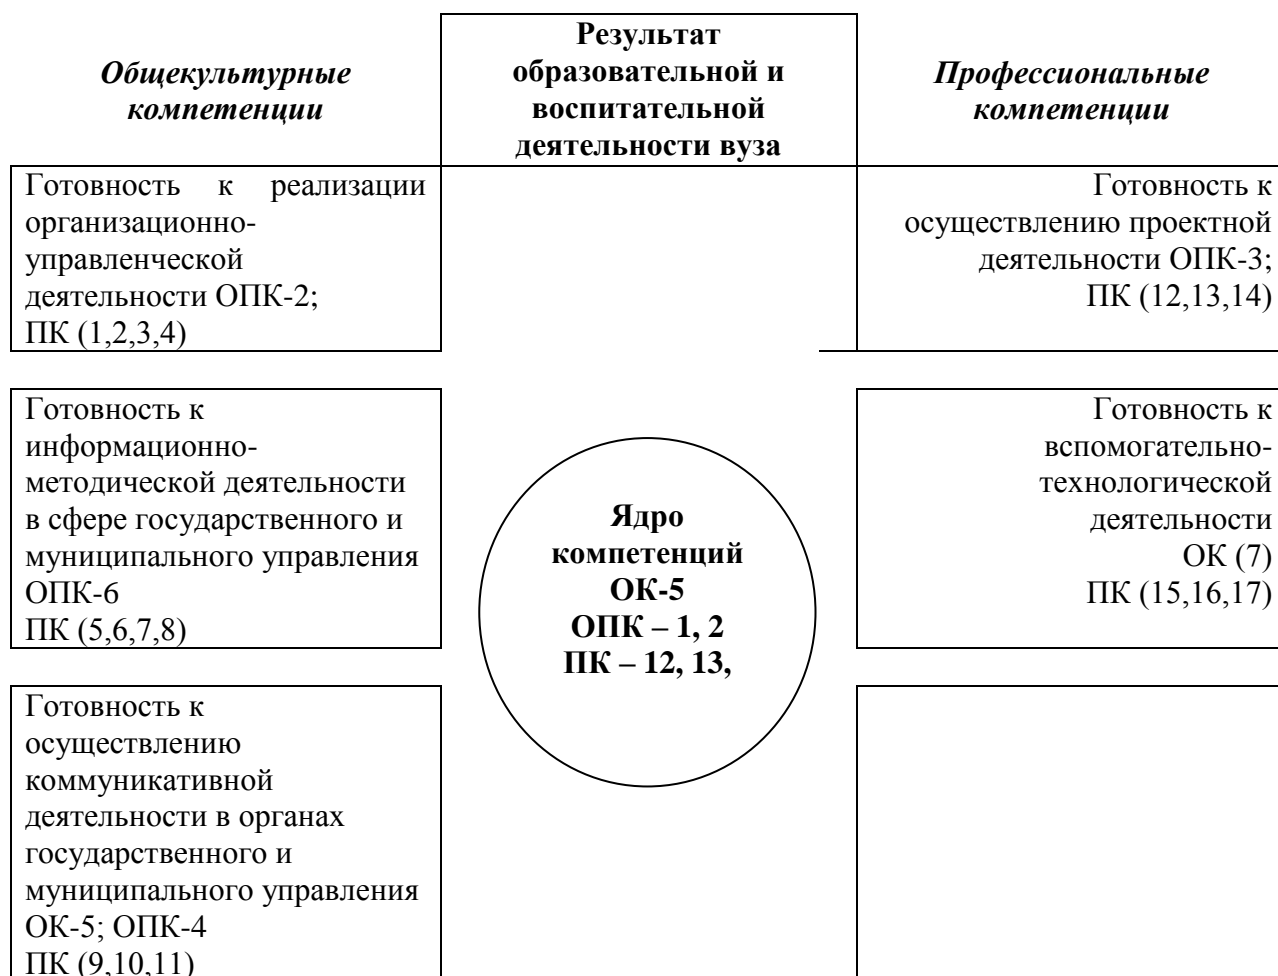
Общекультурные компетенции

Результат образовательной и воспитательной деятельности вуза

Профессиональные компетенции

Готовность к реализации организационно-управленческой деятельности ОПК-2;
ПК (1,2,3,4)

Готовность к осуществлению проектной деятельности ОПК-3;
ПК (12,13,14)

Готовность к информационно-методической деятельности в сфере государственного и муниципального управления ОПК-6
ПК (5,6,7,8)

Ядро компетенций
ОК-5
ОПК – 1, 2
ПК – 12, 13,

Готовность к вспомогательно-технологической деятельности
ОК (7)
ПК (15,16,17)

Готовность к осуществлению коммуникативной деятельности в органах государственного и муниципального управления ОК-5; ОПК-4
ПК (9,10,11)